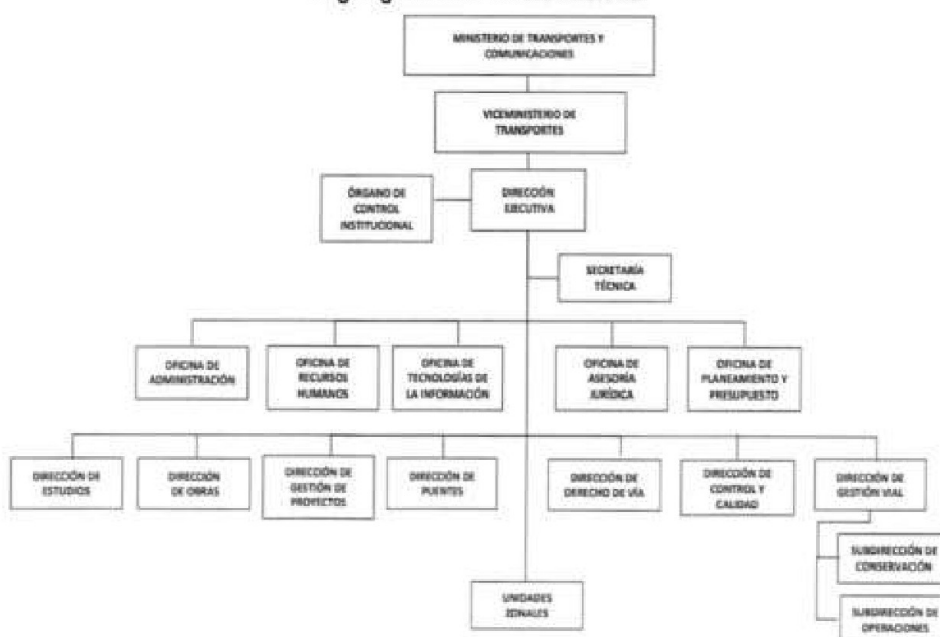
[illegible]

MINISTERIO DE TRANSPORTES Y COMUNICACIONES

VICEMINISTERIO DE TRANSPORTES

ÓRGANO DE CONTROL INSTITUCIONAL

DIRECCIÓN EJECUTIVA

SECRETARÍA TÉCNICA

OFICINA DE ADMINISTRACIÓN

OFICINA DE RECURSOS HUMANOS

OFICINA DE TECNOLOGÍAS DE LA INFORMACIÓN

OFICINA DE ASESORÍA JURÍDICA

OFICINA DE PLANEAMIENTO Y PRESUPUESTO

DIRECCIÓN DE ESTUDIOS

DIRECCIÓN DE OBRAS

DIRECCIÓN DE GESTIÓN DE PROYECTOS

DIRECCIÓN DE PUENTES

DIRECCIÓN DE DERECHO DE VÍA

DIRECCIÓN DE CONTROL Y CALIDAD

DIRECCIÓN DE GESTIÓN VIAL

SUBDIRECCIÓN DE CONSERVACIÓN

SUBDIRECCIÓN DE OPERACIONES

UNIDADES ZONALES